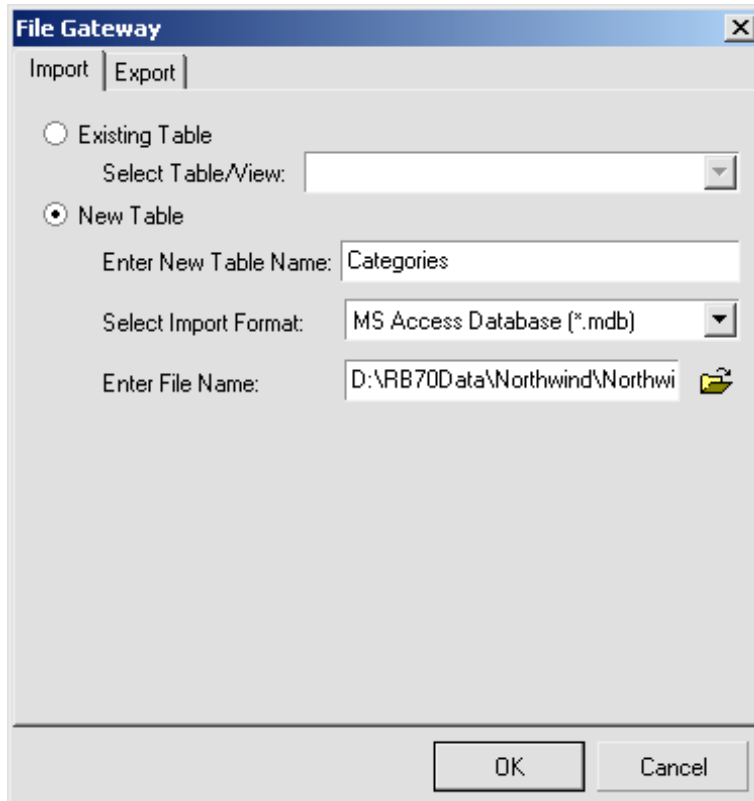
File Gateway

Import | Export

Existing Table

Select Table/View:

New Table

Enter New Table Name: Categories

Select Import Format: MS Access Database (*.mdb)

Enter File Name: D:\RB70Data\Northwind\Northwi

OK

Cancel